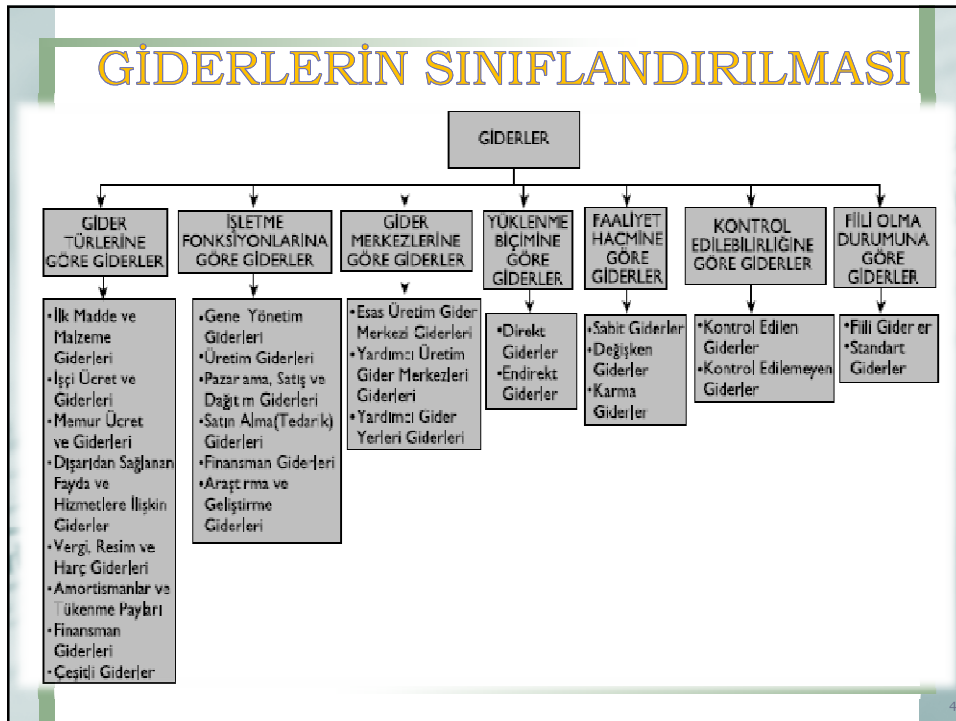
GİDERLERİN SINIFLANDIRILMASI

GİDERLER

GİDER TÜRLERİNE GÖRE GİDERLER

•İlk Madde ve Malzeme Giderleri
•İşçi Ücret ve Giderleri
•Memur Ücret ve Giderleri
•Dışarıdan Sağlanan Fayda ve Hizmetlere İlişkin Giderler
•Vergi, Resim ve Harç Giderleri
•Amortismanlar ve Tükenme Payları
•Finansman Giderleri
•Çeşitli Giderler

İŞLETME FONKSİYONLARINA GÖRE GİDERLER

•Genel Yönetim Giderleri
•Üretim Giderleri
•Pazarlama, Satış ve Dağıtım Giderleri
•Satın Alma(Tedarik) Giderleri
•Finansman Giderleri
•Araştırma ve Geliştirme Giderleri

GİDER MERKEZLERİNE GÖRE GİDERLER

•Esas Üretim Gider Merkezi Giderleri
•Yardımcı Üretim Gider Merkezleri Giderleri
•Yardımcı Gider Yerleri Giderleri

YÜKLENME BİÇİMİNE GÖRE GİDERLER

•Direkt Giderler
•Endirekt Giderler

FAALİYET HACMİNE GÖRE GİDERLER

•Sabit Giderler
•Değişken Giderler
•Karma Giderler

KONTROL EDİLEBİLİRLİĞİNE GÖRE GİDERLER

•Kontrol Edilen Giderler
•Kontrol Edilemeyen Giderler

FİİLİ OLMA DURUMUNA GÖRE GİDERLER

•Fiili Giderler
•Standart Giderler

4